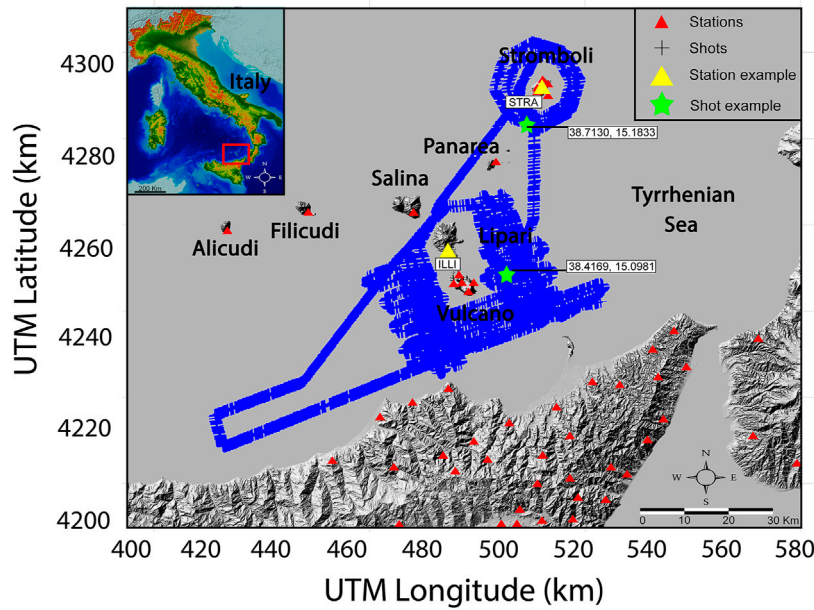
Italy

200 Km

N
W E
S

Stations
Shots
Station example
Shot example

Stromboli
STRA
38.7130, 15.1833
Panarea
Salina
Filicudi
Alicudi
Lipari
ILLI
38.4169, 15.0981
Vulcano
Tyrrhenian Sea

N
W E
S

0 10 20 30 Km

UTM Latitude (km)
4300
4280
4260
4240
4220
4200

400 420 440 460 480 500 520 540 560 580
UTM Longitude (km)